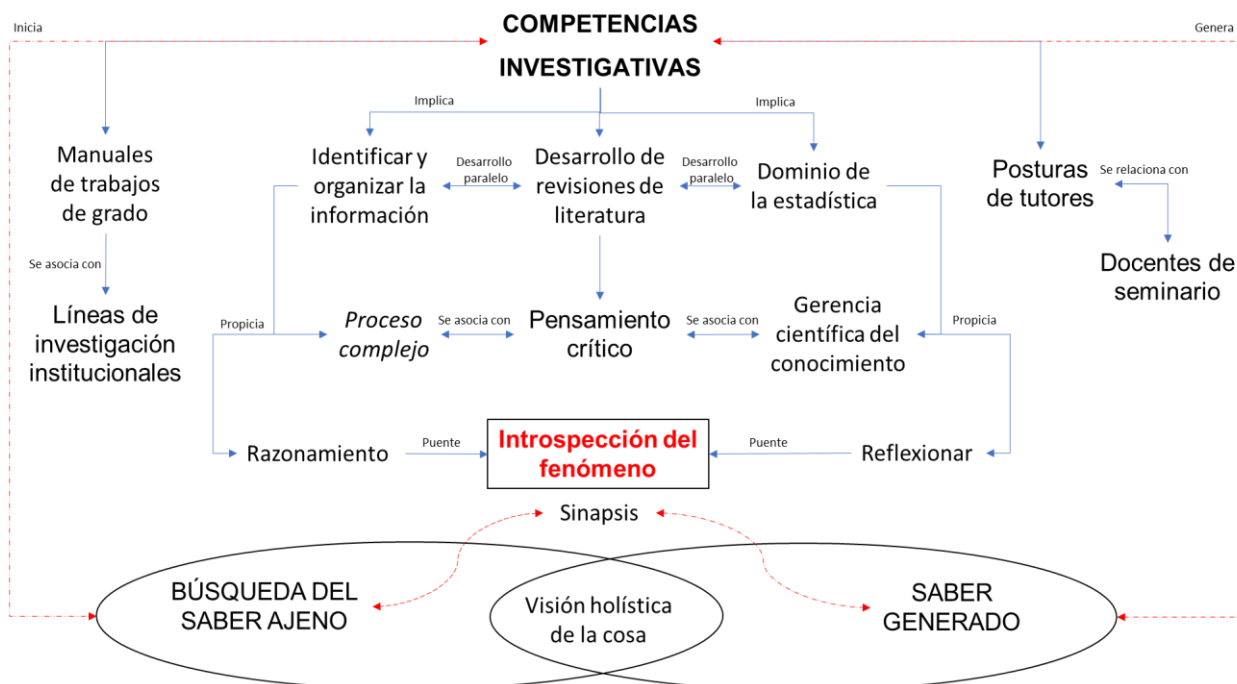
Inicia

COMPETENCIAS INVESTIGATIVAS

Genera

Implica

Implica

Manuales de trabajos de grado

Identificar y organizar la información

Desarrollo paralelo

Desarrollo de revisiones de literatura

Desarrollo paralelo

Dominio de la estadística

Posturas de tutores

Se relaciona con

Docentes de seminario

Se asocia con

Líneas de investigación institucionales

Propicia

Proceso complejo

Se asocia con

Pensamiento crítico

Se asocia con

Gerencia científica del conocimiento

Propicia

Razonamiento

Puente

Introspección del fenómeno

Puente

Reflexionar

Sinapsis

BÚSQUEDA DEL SABER AJENO

Visión holística de la cosa

SABER GENERADO